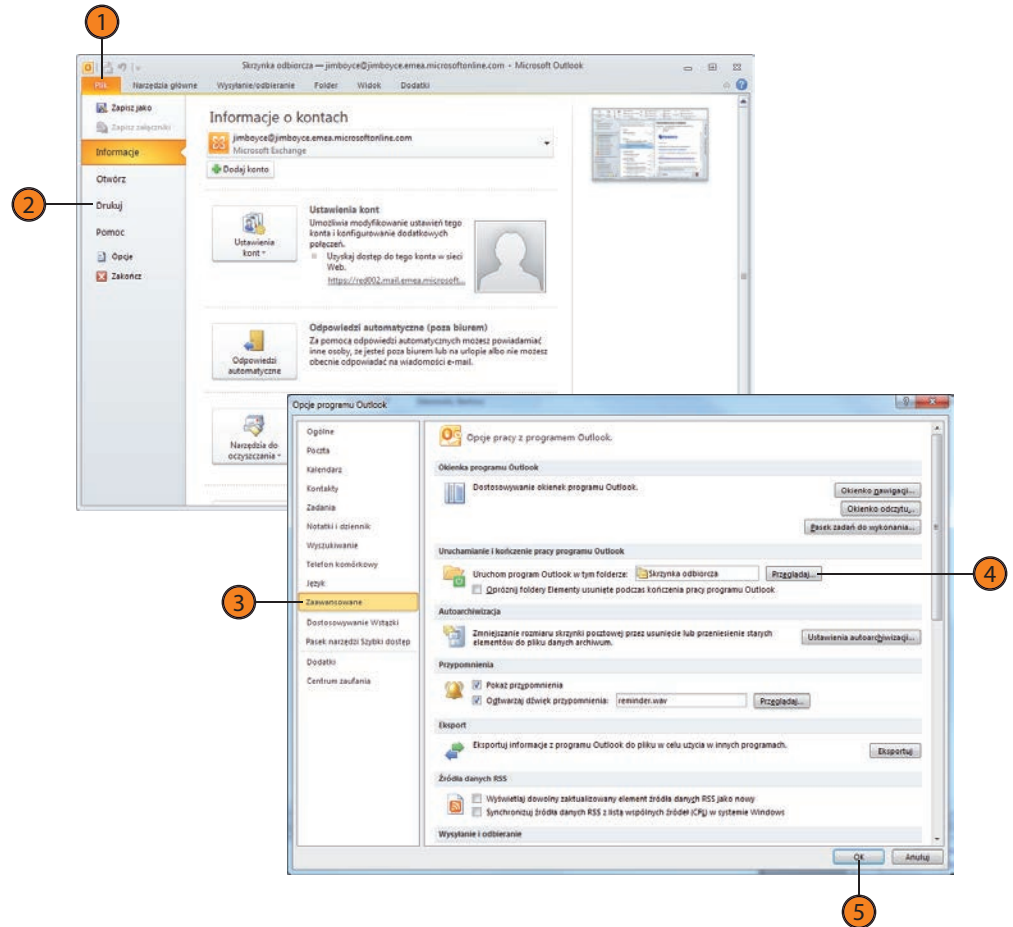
1

Skrzynka odbiorcza — jimboyce@jimboyce.emea.microsoftonline.com - Microsoft Outlook

Plik Narzędzia główne Wysyłanie/odbieranie Folder Widok Dodatki

Zapisz jako
Zapisz załączniki
Informacje
Otwórz
Drukuj
Pomoc
Opcje
Zakończ

2

Informacje o kontach

jimboyce@jimboyce.emea.microsoftonline.com
Microsoft Exchange

Dodaj konto

Ustawienia kont
Ustawienia kont
Umożliwia modyfikowanie ustawień tego konta i konfigurowanie dodatkowych połączeń.
Uzyskaj dostęp do tego konta w sieci Web.
https://red002.mail.emea.microsoft...

Odpowiedzi automatyczne
Odpowiedzi automatyczne (poza biurem)
Za pomocą odpowiedzi automatycznych możesz powiadamiać inne osoby, że jesteś poza biurem lub na urlopie albo nie możesz obecnie odpowiadać na wiadomości e-mail.

Narzędzia do oczyszczania

Opcje programu Outlook

Ogólne
Poczta
Kalendarz
Kontakty
Zadania
Notatki i dziennik
Wyszukiwanie
Telefon komórkowy
Język
Zaawansowane
Dostosowywanie Wstążki
Pasek narzędzi Szybki dostęp
Dodatki
Centrum zaufania

3

Opcje pracy z programem Outlook.

Okienka programu Outlook
Dostosowywanie okienek programu Outlook.
Okienko nawigacji...
Okienko odczytu...
Pasek zadań do wykonania...

Uruchamianie i kończenie pracy programu Outlook
Uruchom program Outlook w tym folderze: Skrzynka odbiorcza
Przeglądaj...
Opróżnij foldery Elementy usunięte podczas kończenia pracy programu Outlook

4

Autoarchiwizacja
Zmniejszanie rozmiaru skrzynki pocztowej przez usunięcie lub przeniesienie starych elementów do pliku danych archiwum.
Ustawienia autoarchiwizacji...

Przypomnienia
Pokaż przypomnienia
Odtwarzaj dźwięk przypomnienia: reminder.wav
Przeglądaj...

Eksport
Eksportuj informacje z programu Outlook do pliku w celu użycia w innych programach.
Eksportuj

Źródła danych RSS
Wyświetlaj dowolny zaktualizowany element źródła danych RSS jako nowy
Synchronizuj źródła danych RSS z listą wspólnych źródeł (CFL) w systemie Windows

Wysyłanie i odbieranie

OK Anuluj

5